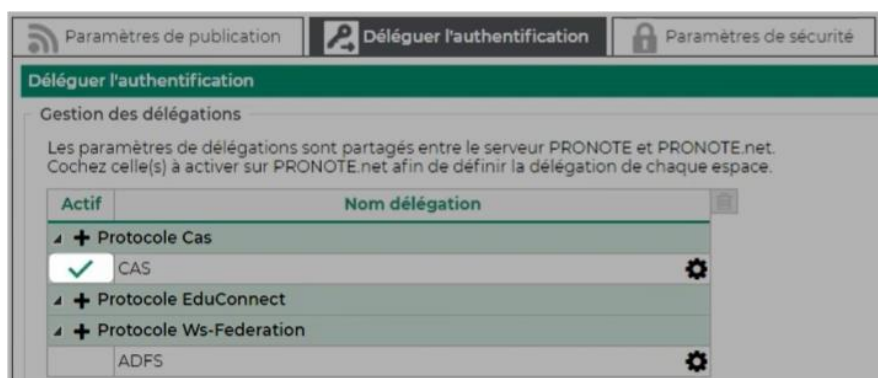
Paramètres de publication | Déléguer l'authentification | Paramètres de sécurité

Déléguer l'authentification

Gestion des délégations

Les paramètres de délégations sont partagés entre le serveur PRONOTE et PRONOTE.net. Cochez celle(s) à activer sur PRONOTE.net afin de définir la délégation de chaque espace.

| Actif | Nom délégation |
|---|---|
| | + Protocole Cas |
| ✓ | CAS |
| | + Protocole EduConnect |
| | + Protocole Ws-Federation |
| | ADFS |